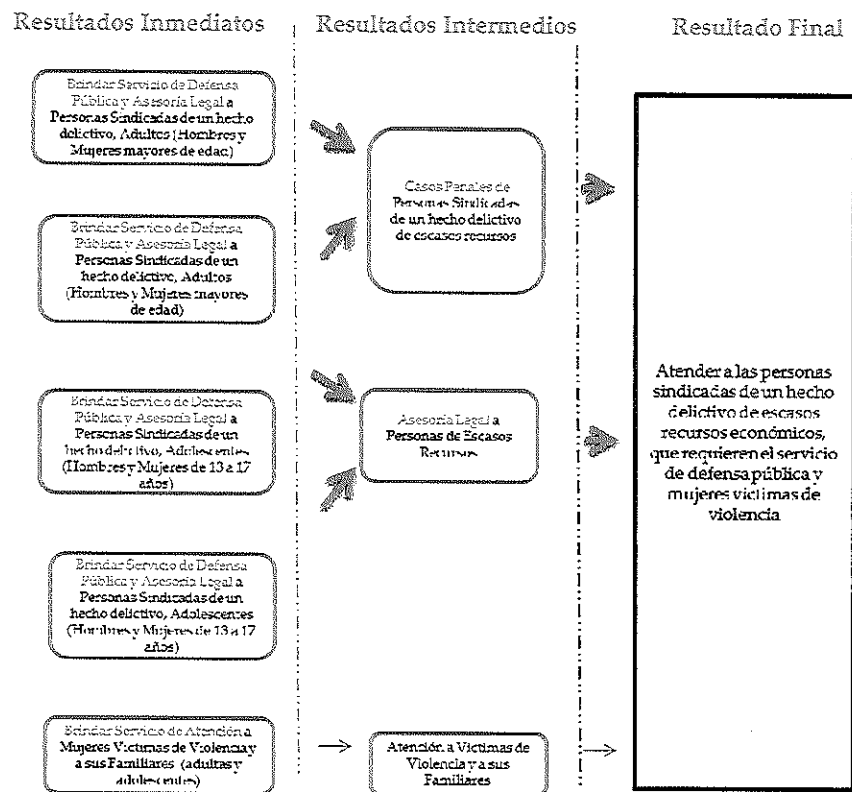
Resultados Inmediatos

Resultados Intermedios

Resultado Final

Brindar Servicio de Defensa Pública y Asesoría Legal a Personas Sindicadas de un hecho delictivo, Adultos (Hombres y Mujeres mayores de edad)

Brindar Servicio de Defensa Pública y Asesoría Legal a Personas Sindicadas de un hecho delictivo, Adultos (Hombres y Mujeres mayores de edad)

Brindar Servicio de Defensa Pública y Asesoría Legal a Personas Sindicadas de un hecho delictivo, Adolescentes (Hombres y Mujeres de 13 a 17 años)

Brindar Servicio de Defensa Pública y Asesoría Legal a Personas Sindicadas de un hecho delictivo, Adolescentes (Hombres y Mujeres de 13 a 17 años)

Brindar Servicio de Atención a Mujeres Victimas de Violencia y a sus Familiares (adultas y adolescentes)

Casos Penales de Personas Sindicadas de un hecho delictivo de escases recursos

Asesoría Legal a Personas de Escasos Recursos

Atención a Victimas de Violencia y a sus Familiares

Atender a las personas sindicadas de un hecho delictivo de escasos recursos económicos, que requieren el servicio de defensa pública y mujeres victimas de violencia